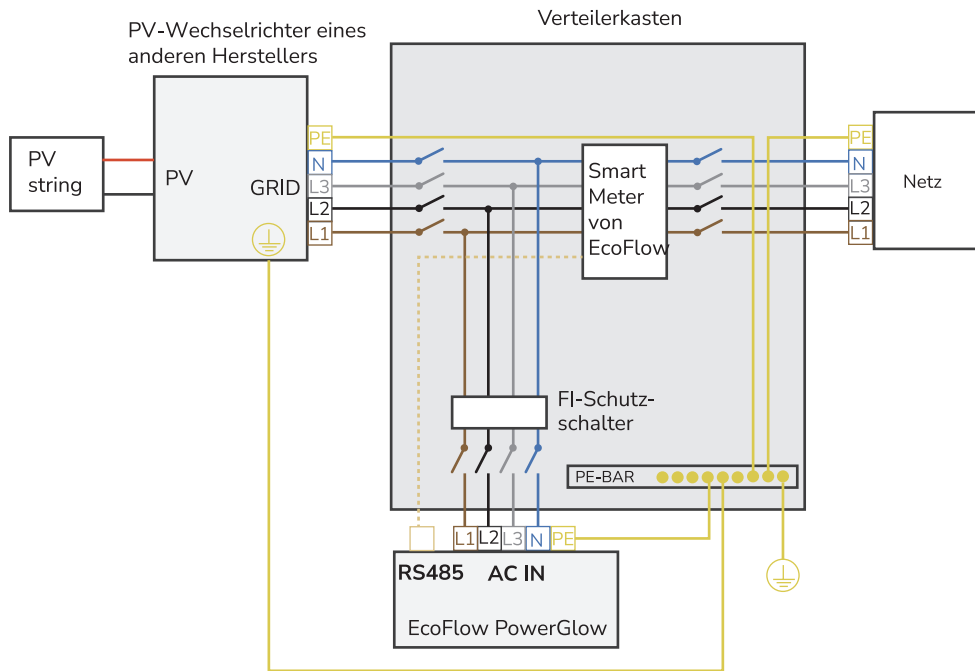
PV-Wechselrichter eines anderen Herstellers

Verteilerkasten

PV string

PV

GRID

PE
N
L3
L2
L1

Smart Meter von EcoFlow

PE
N
L3
L2
L1

Netz

FI-Schutzschalter

PE-BAR

L1 L2 L3 N PE

RS485 AC IN

EcoFlow PowerGlow